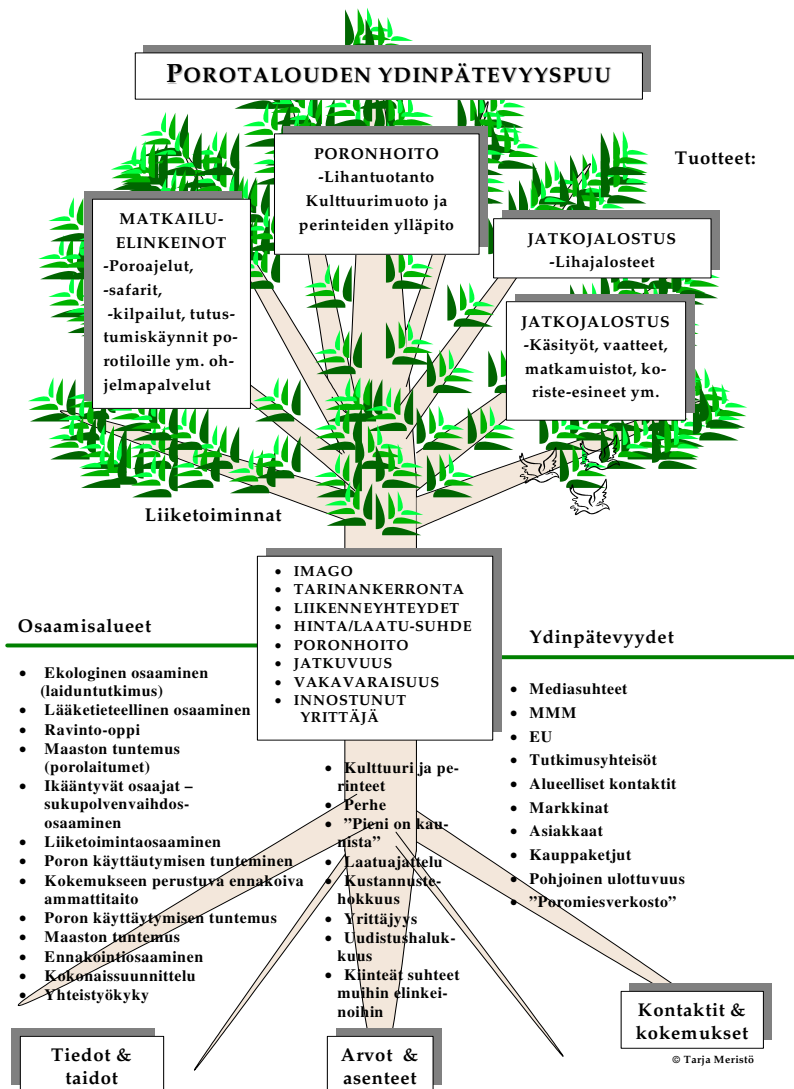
POROTALOUDEN YDINPÄTEVYYSPUU

PORONHOITO
-Lihantuotanto
Kulttuurimuoto ja perinteiden ylläpito

Tuotteet:

MATKAILUELINKEINOT
-Poroajelut,
-safarit,
-kilpailut, tutustumiskäynnit porotiloille ym. ohjelmapalvelut

JATKOJALOSTUS
-Lihajalosteet

JATKOJALOSTUS
-Käsityöt, vaatteet, matkamuistot, koriste-esineet ym.

Liiketoiminnat

- IMAGO
- TARINANKERRONTA
- LIIKENNEYHTEYDET
- HINTA/LAATU-SUHDE
- PORONHOITO
- JATKUVUUS
- VAKAVARAISUUS
- INNOSTUNUT YRITTÄJÄ

Osaamisalueet

- Ekologinen osaaminen (laiduntutkimus)
- Lääketieteellinen osaaminen
- Ravinto-oppi
- Maaston tuntemus (porolaitumet)
- Ikääntyvät osaajat – sukupolvenvaihdososaaminen
- Liiketoimintaosaaminen
- Poron käyttäytymisen tunteminen
- Kokemukseen perustuva ennakoiva ammattitaito
- Poron käyttäytymisen tuntemus
- Maaston tuntemus
- Ennakointiosaaminen
- Kokonaissuunnittelu
- Yhteistyökyky

Ydinpätevyydet

- Mediasuhteet
- MMM
- EU
- Tutkimusyhteisöt
- Alueelliset kontaktit
- Markkinat
- Asiakkaat
- Kauppaketjut
- Pohjoinen ulottuvuus
- "Poromiesverkosto"

- Kulttuuri ja perinteet
- Perhe
- "Pieni on kaunista"
- Laatuajattelu
- Kustannustehokkuus
- Yrittäjyys
- Uudistushalukkuus
- Kiinteät suhteet muihin elinkeinoihin

Tiedot & taidot

Arvot & asenteet

Kontaktit & kokemukset

© Tarja Meristö